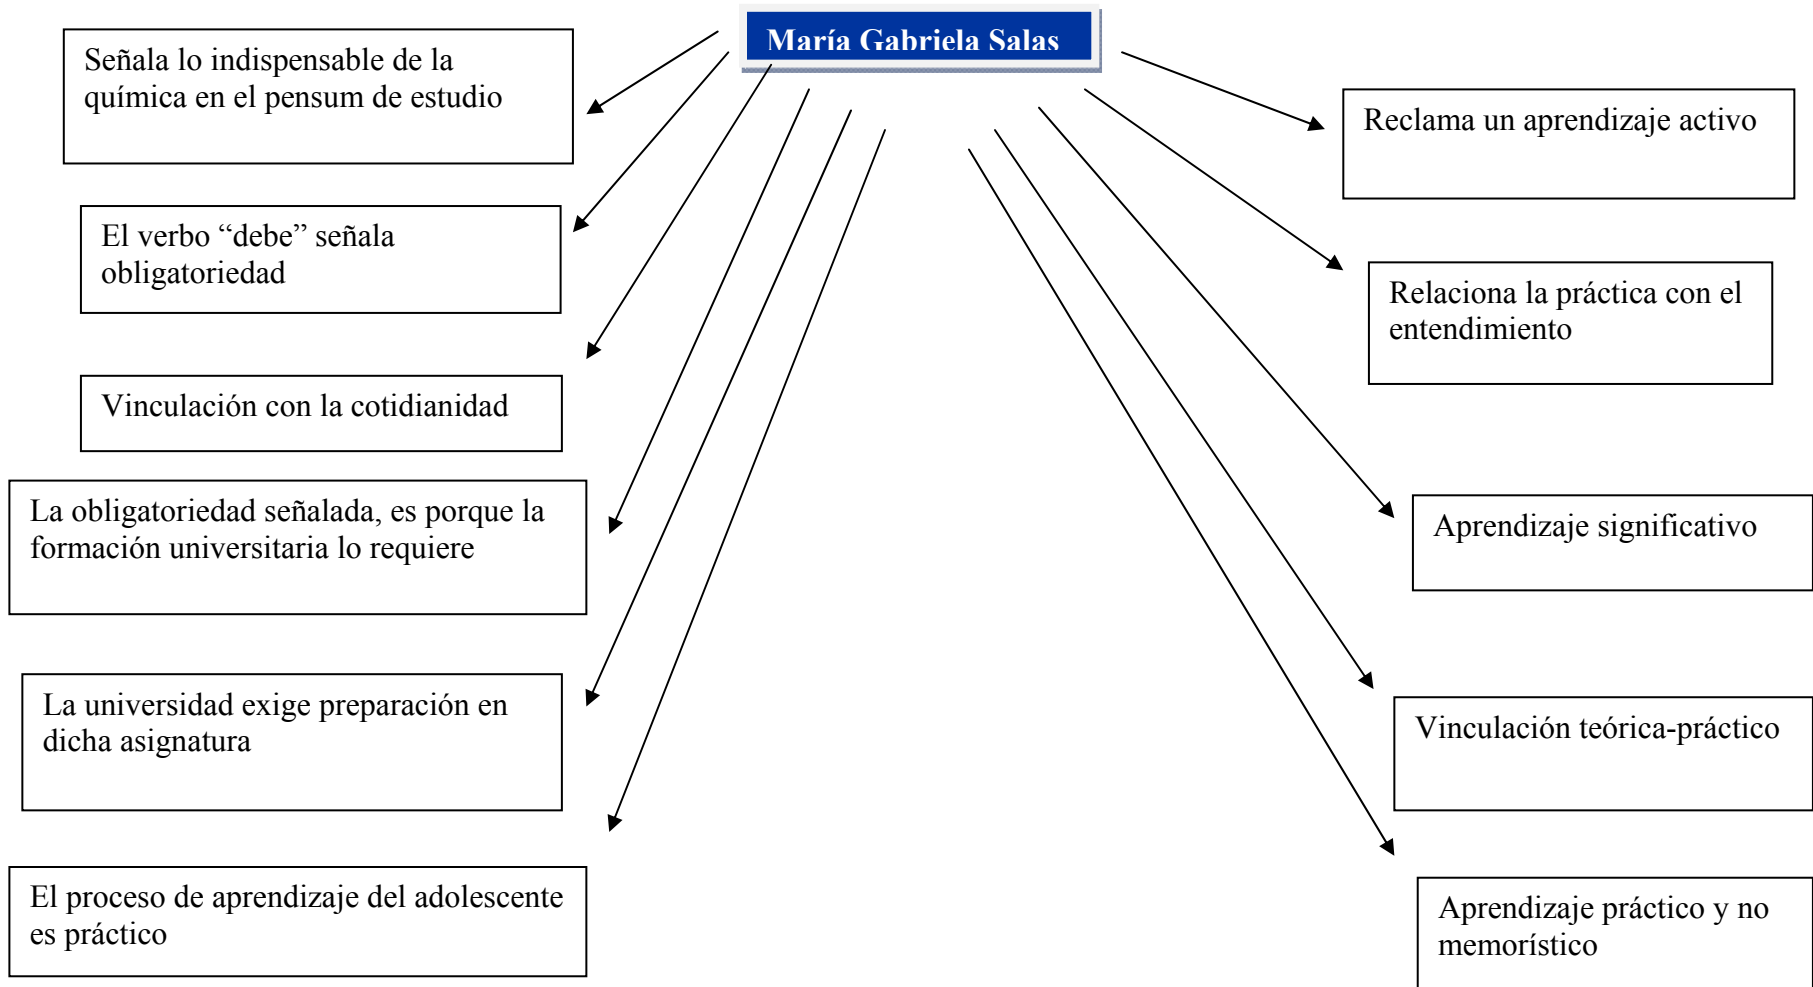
María Gabriela Salas

Señala lo indispensable de la química en el pensum de estudio

El verbo “debe” señala obligatoriedad

Vinculación con la cotidianidad

La obligatoriedad señalada, es porque la formación universitaria lo requiere

La universidad exige preparación en dicha asignatura

El proceso de aprendizaje del adolescente es práctico

Reclama un aprendizaje activo

Relaciona la práctica con el entendimiento

Aprendizaje significativo

Vinculación teórica-práctico

Aprendizaje práctico y no memorístico